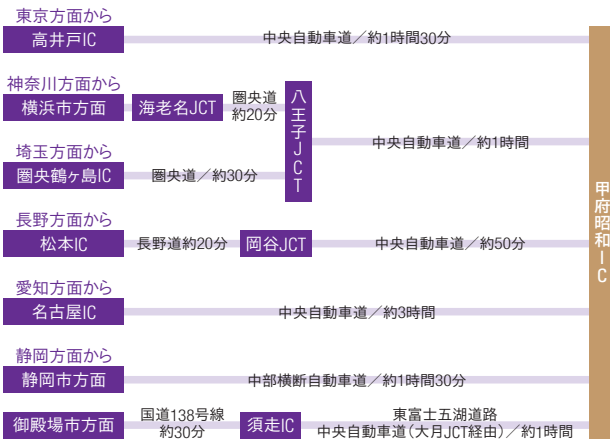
東京方面から
高井戸IC
中央自動車道／約1時間30分

神奈川方面から
横浜市方面
海老名JCT
圏央道
約20分
八王子JCT
中央自動車道／約1時間

埼玉方面から
圏央鶴ヶ島IC
圏央道／約30分

長野方面から
松本IC
長野道約20分
岡谷JCT
中央自動車道／約50分

愛知方面から
名古屋IC
中央自動車道／約3時間

静岡方面から
静岡市方面
中部横断自動車道／約1時間30分

御殿場市方面
国道138号線
約30分
須走IC
東富士五湖道路
中央自動車道（大月JCT経由）／約1時間

甲府昭和IC